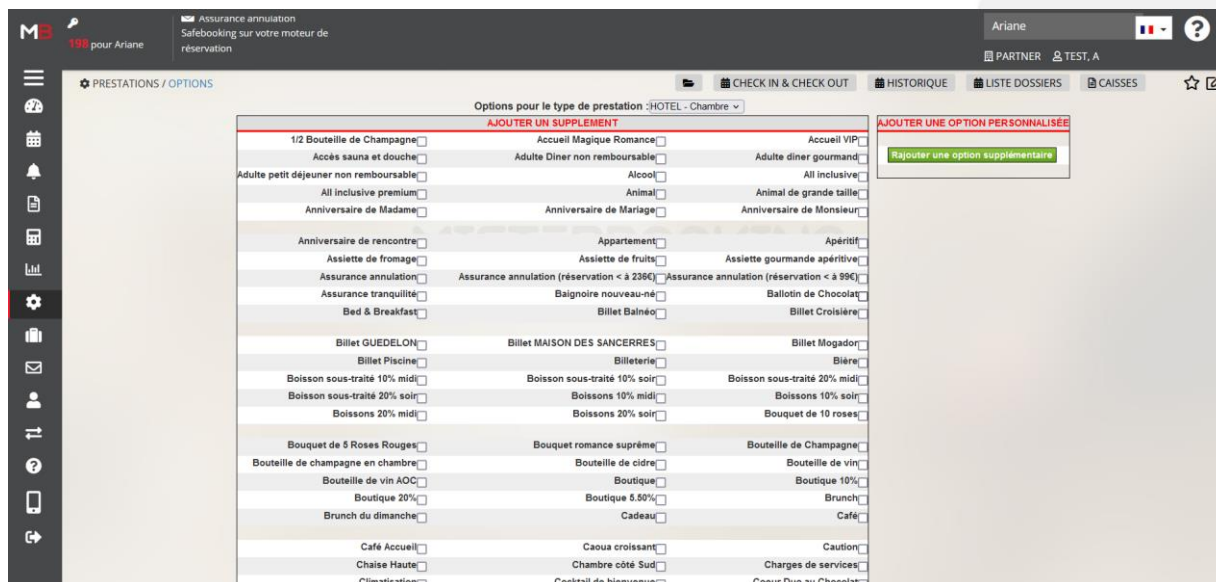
MB 198 pour Ariane

Assurance annulation
Safebooking sur votre moteur de réservation

Ariane
PARTNER TEST, A

PRESTATIONS / OPTIONS

CHECK IN & CHECK OUT HISTORIQUE LISTE DOSSIERS CAISSES

Options pour le type de prestation : HOTEL - Chambre

AJOUTER UN SUPPLEMENT

| | | |
|---|---|---|
| 1/2 Bouteille de Champagne | Accueil Magique Romance | Accueil VIP |
| Accès sauna et douche | Adulte Diner non remboursable | Adulte diner gourmand |
| Adulte petit déjeuner non remboursable | Alcool | All inclusive |
| All inclusive premium | Animal | Animal de grande taille |
| Anniversaire de Madame | Anniversaire de Mariage | Anniversaire de Monsieur |
| Anniversaire de rencontre | Appartement | Apéritif |
| Assiette de fromage | Assiette de fruits | Assiette gourmande apéritive |
| Assurance annulation | Assurance annulation (réservation < à 236€) | Assurance annulation (réservation < à 99€) |
| Assurance tranquilité | Baignoire nouveau-né | Ballotin de Chocolat |
| Bed & Breakfast | Billet Balnéo | Billet Croisière |
| Billet GUEDELON | Billet MAISON DES SANCERRES | Billet Mogador |
| Billet Piscine | Billeterie | Bière |
| Boisson sous-traité 10% midi | Boisson sous-traité 10% soir | Boisson sous-traité 20% midi |
| Boisson sous-traité 20% soir | Boissons 10% midi | Boissons 10% soir |
| Boissons 20% midi | Boissons 20% soir | Bouquet de 10 roses |
| Bouquet de 5 Roses Rouges | Bouquet romance suprême | Bouteille de Champagne |
| Bouteille de champagne en chambre | Bouteille de cidre | Bouteille de vin |
| Bouteille de vin AOC | Boutique | Boutique 10% |
| Boutique 20% | Boutique 5.50% | Brunch |
| Brunch du dimanche | Cadeau | Café |
| Café Accueil | Caoua croissant | Caution |
| Chaise Haute | Chambre côté Sud | Charges de services |
| Climatisation | Cocktail de bienvenue | Coeur Duo au Chocolat |

AJOUTER UNE OPTION PERSONNALISÉE

Rajouter une option supplémentaire